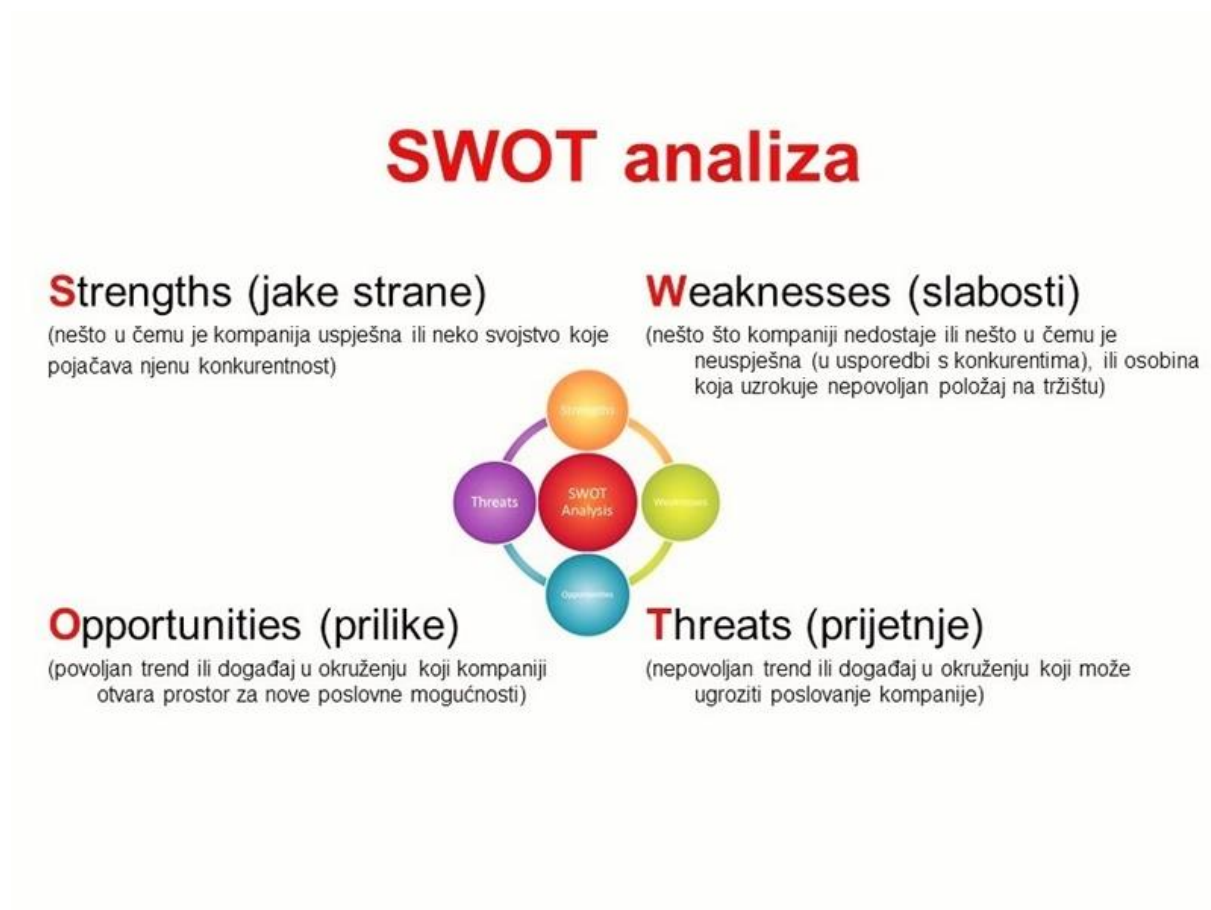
SWOT analiza

Strengths (jake strane)
(nešto u čemu je kompanija uspješna ili neko svojstvo koje pojačava njenu konkurentnost)

Weaknesses (slabosti)
(nešto što kompaniji nedostaje ili nešto u čemu je neuspješna (u usporedbi s konkurentima), ili osobina koja uzrokuje nepovoljan položaj na tržištu)

Strengths
Threats
SWOT Analysis
Weaknesses
Opportunities

Opportunities (prilike)
(povoljan trend ili događaj u okruženju koji kompaniji otvara prostor za nove poslovne mogućnosti)

Threats (prijetnje)
(nepovoljan trend ili događaj u okruženju koji može ugroziti poslovanje kompanije)